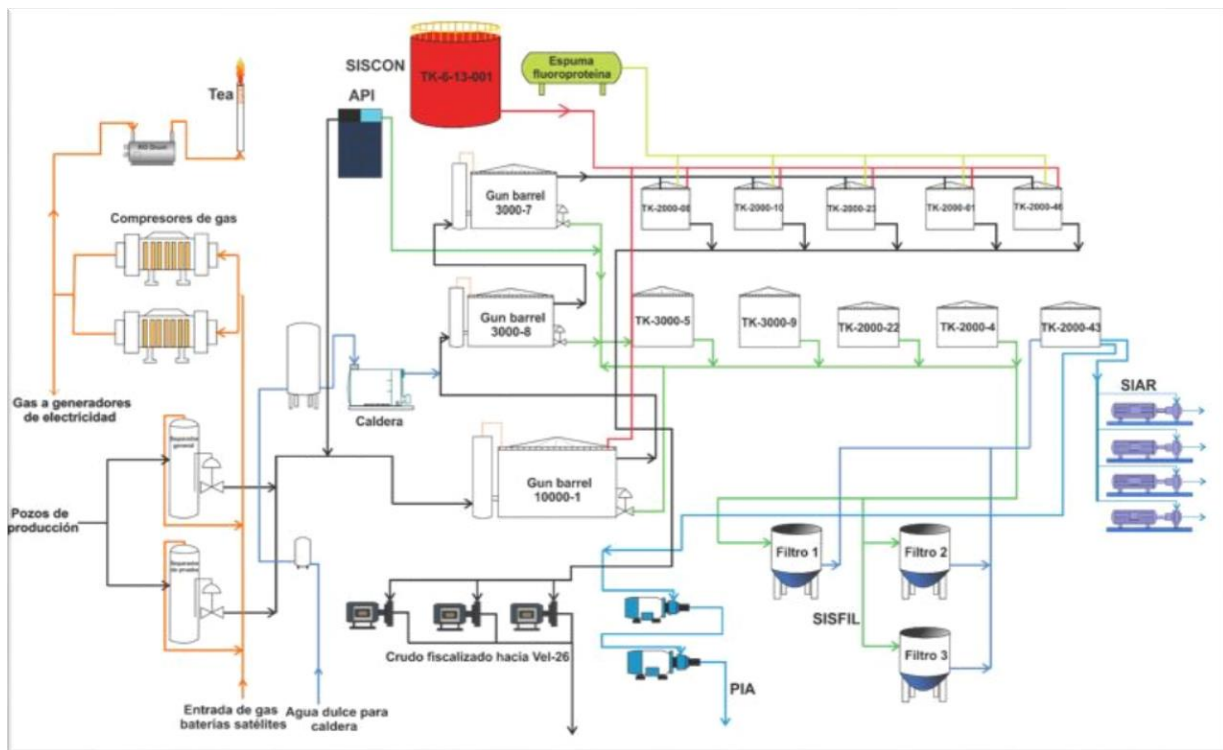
SISCON

TK-6-13-001

Espuma fluoroproteína

Tea

KO Drum

API

Compresores de gas

Gun barrel 3000-7

TK-2000-08

TK-2000-10

TK-2000-23

TK-2000-01

TK-2000-46

Gun barrel 3000-8

TK-3000-5

TK-3000-9

TK-2000-22

TK-2000-4

TK-2000-43

Caldera

SIAR

Gas a generadores de electricidad

Separador general

Gun barrel 10000-1

Pozos de producción

Separador de prueba

Filtro 1

Filtro 2

SISFIL

Filtro 3

Crudo fiscalizado hacia Vel-26

PIA

Entrada de gas baterías satélites

Agua dulce para caldera